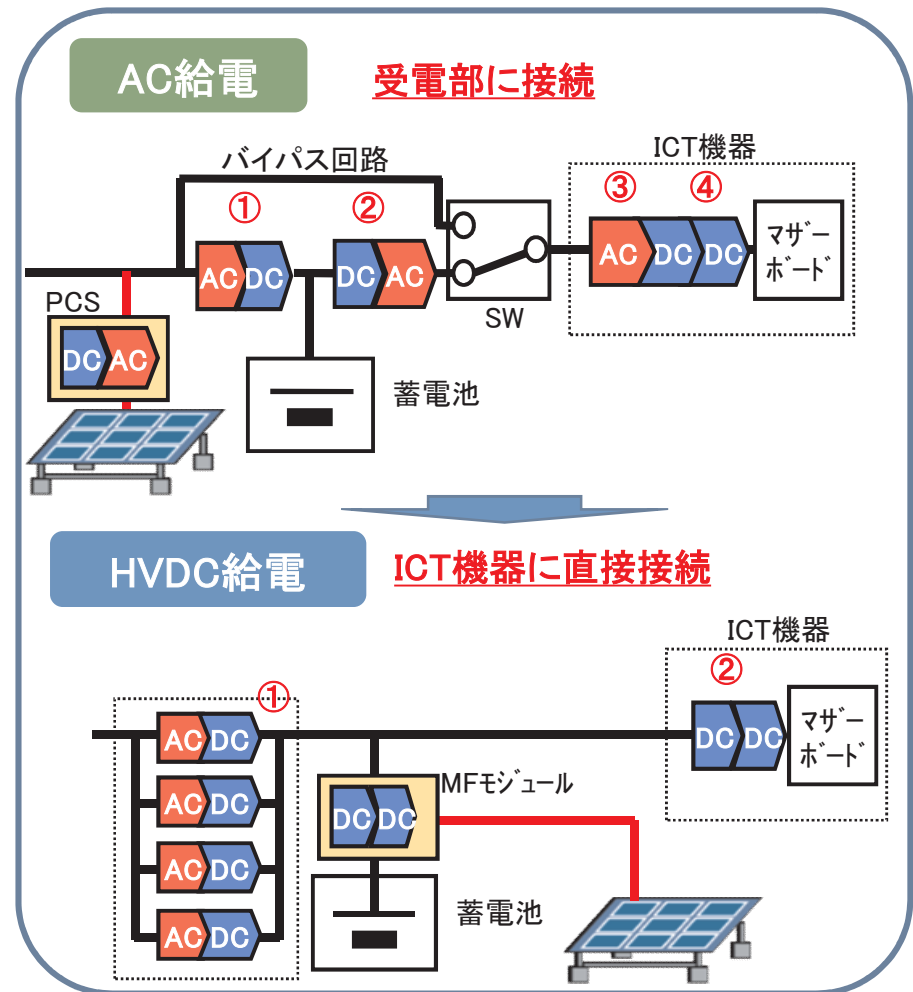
AC給電

受電部に接続

バイパス回路

ICT機器

① ② ③ ④

AC DC

DC AC

SW

AC DC DC

マザーボード

PCS

DC AC

蓄電池

HVDC給電

ICT機器に直接接続

ICT機器

①

②

AC DC

AC DC

AC DC

AC DC

DC DC

MFモジュール

DC DC

マザーボード

蓄電池